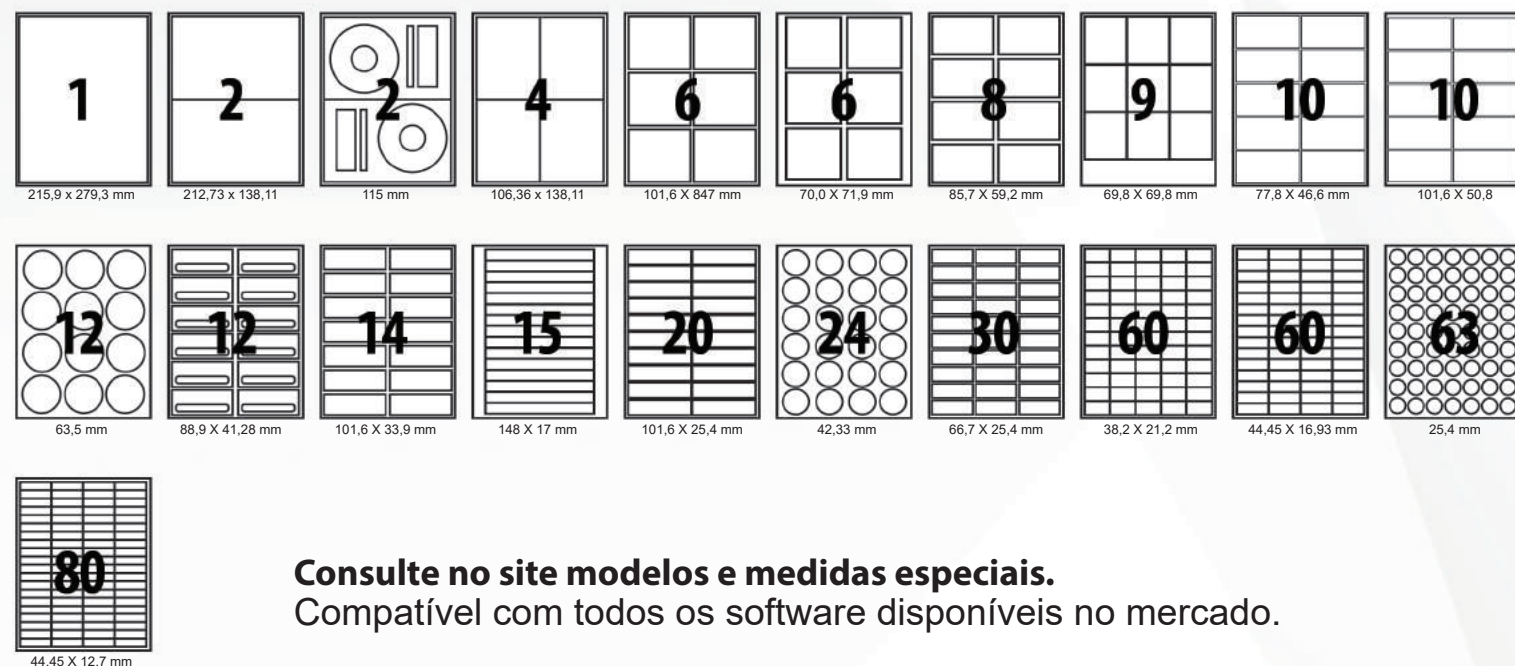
1
215,9 x 279,3 mm

2
212,73 x 138,11

2
115 mm

4
106,36 x 138,11

6
101,6 X 847 mm

6
70,0 X 71,9 mm

8
85,7 X 59,2 mm

9
69,8 X 69,8 mm

10
77,8 X 46,6 mm

10
101,6 X 50,8

12
63,5 mm

12
88,9 X 41,28 mm

14
101,6 X 33,9 mm

15
148 X 17 mm

20
101,6 X 25,4 mm

24
42,33 mm

30
66,7 X 25,4 mm

60
38,2 X 21,2 mm

60
44,45 X 16,93 mm

63
25,4 mm

80
44,45 X 12,7 mm

**Consulte no site modelos e medidas especiais.**
Compatível com todos os software disponíveis no mercado.